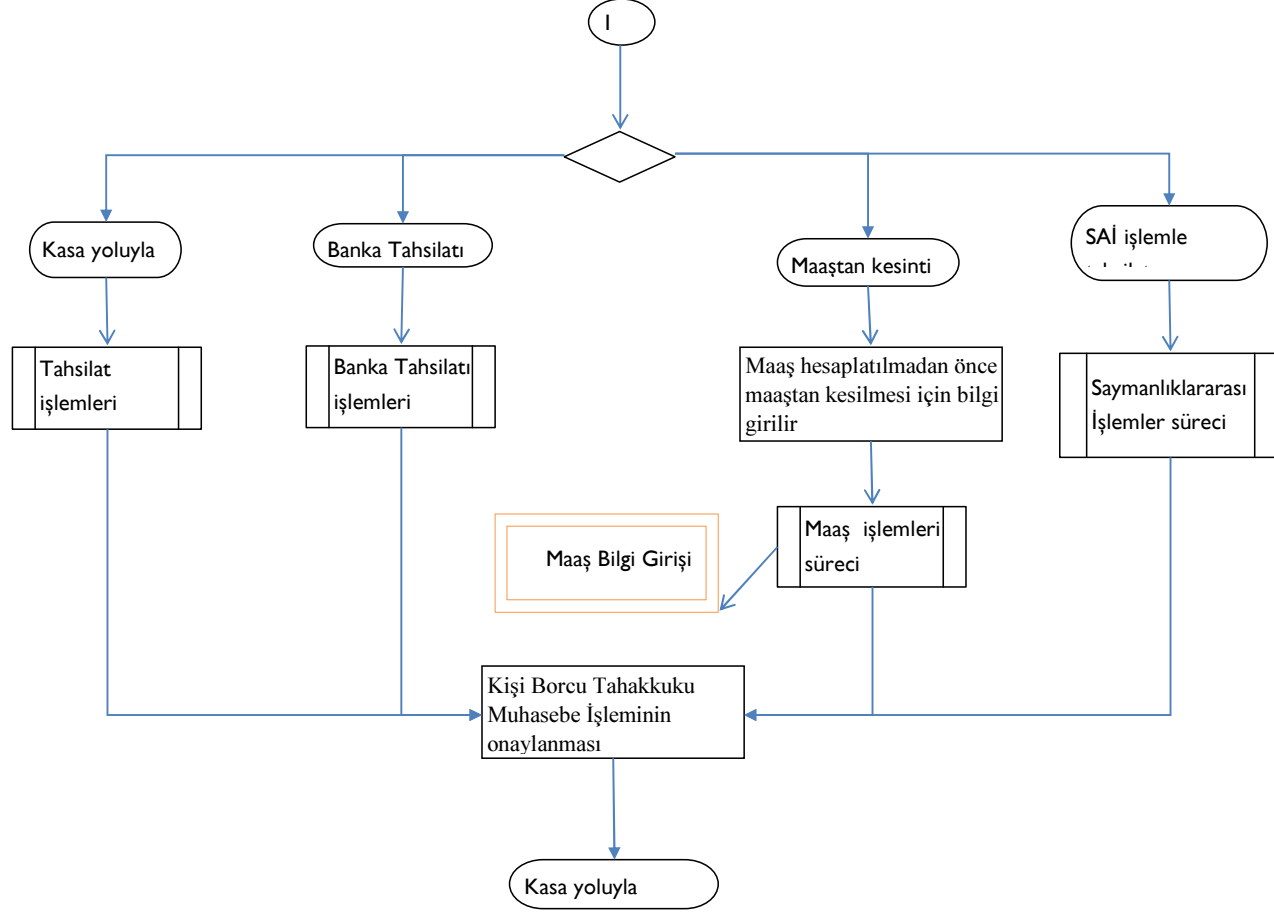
I

Kasa yoluyla

Banka Tahsilatı

Maaştan kesinti

SAİ işlemle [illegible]

Tahsilat işlemleri

Banka Tahsilatı işlemleri

Maaş hesaplatılmadan önce maaştan kesilmesi için bilgi girilir

Saymanlıklararası İşlemler süreci

Maaş Bilgi Girişi

Maaş işlemleri süreci

Kişi Borcu Tahakkuku Muhasebe İşleminin onaylanması

Kasa yoluyla